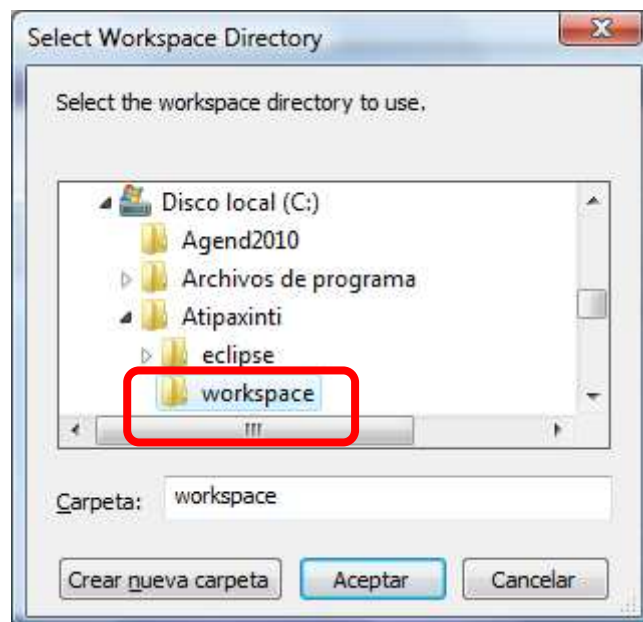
Select Workspace Directory

Select the workspace directory to use.

Disco local (C:)
Agend2010
Archivos de programa
Atipaxinti
eclipse
workspace

Carpeta: workspace

Crear nueva carpeta
Aceptar
Cancelar